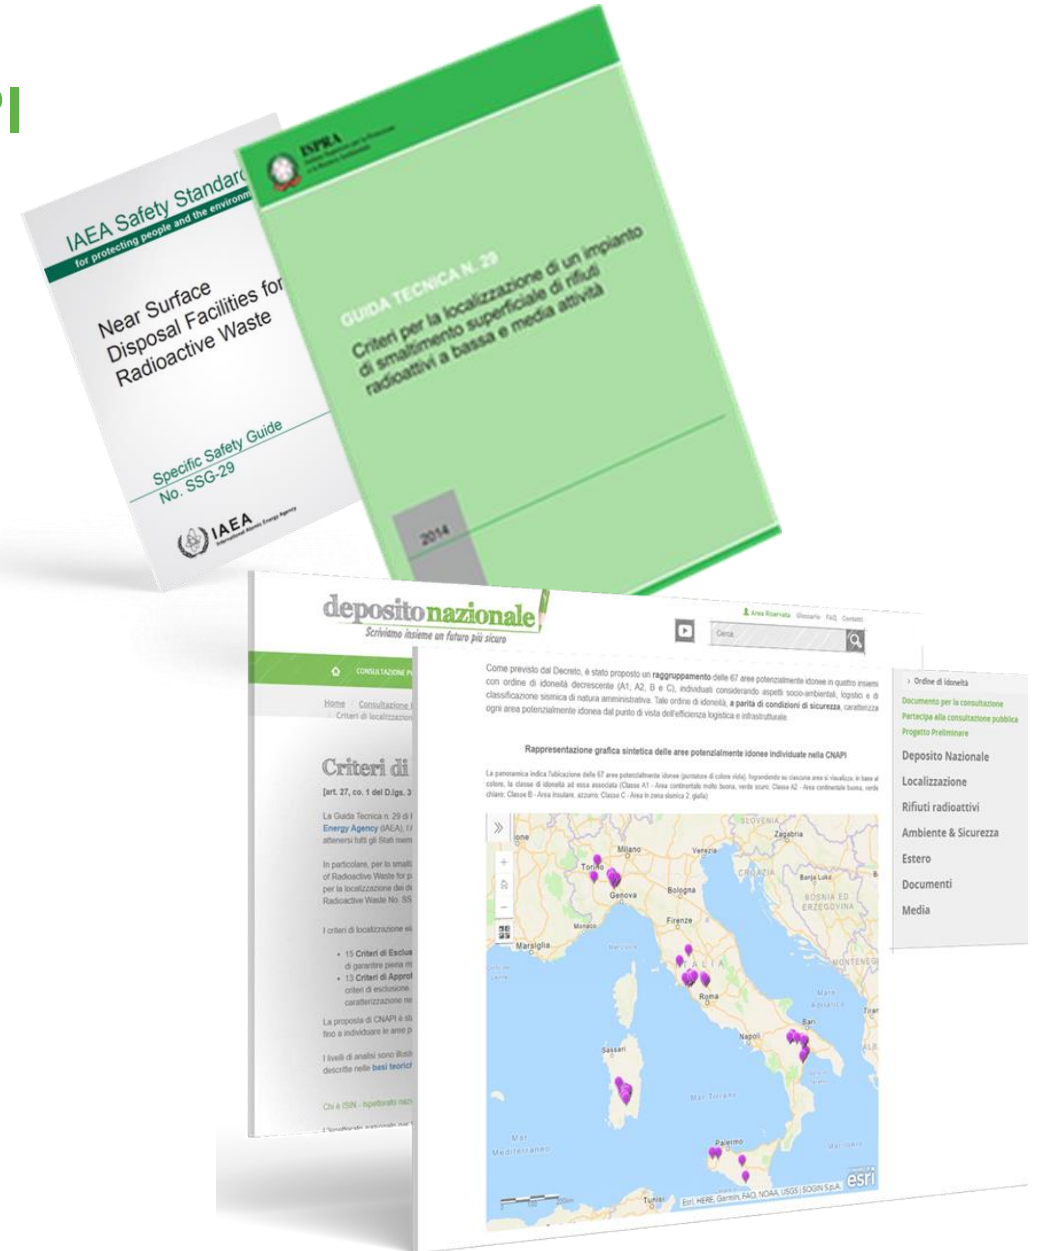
IAEA Safety Standards
for protecting people and the environment

Near Surface Disposal Facilities for Radioactive Waste

Specific Safety Guide
No. SSG-29

IAEA

ISPRA
Istituto Superiore per la Protezione e la Ricerca Ambientale

GUIDA TECNICA N. 29

Criteri per la localizzazione di un impianto di smaltimento superficiale di rifiuti radioattivi a bassa e media attività

2014

depositonazionale
Scriviamo insieme un futuro più sicuro

Area Riservata Glossario FAQ Contatti

Cerca

CONSULTAZIONE P

Home Consultazione
Criteri di localizzazion

Criteri di

[art. 27, co. 1 del D.lgs. 3

La Guida Tecnica n. 29 di I
Energy Agency (IAEA), t
attenersi tutti gli Stati mem

In particolare, per lo smalti
of Radioactive Waste for p
per la localizzazione dei d
Radioactive Waste No. SS

I criteri di localizzazione ela

• 15 Criteri di Esclus
di garantire piena ris
• 13 Criteri di Approf
criteri di esclusione,
caratterizzazione ne

La proposta di CNAPI è st
fino a individuare le aree p

I livelli di analisi sono illustr
descritte nelle basi teorich

Chi è ISIN - Ispettorato nazi

Come previsto dal Decreto, è stato proposto un raggruppamento delle 67 aree potenzialmente idonee in quattro insiemi con ordine di idoneità decrescente (A1, A2, B e C), individuati considerando aspetti socio-ambientali, logistici e di classificazione sismica di natura amministrativa. Tale ordine di idoneità, a parità di condizioni di sicurezza, caratterizza ogni area potenzialmente idonea dal punto di vista dell'efficienza logistica e infrastrutturale.

Rappresentazione grafica sintetica delle aree potenzialmente idonee individuate nella CNAPI

La panoramica indica l'ubicazione delle 67 aree potenzialmente idonee (puntatori di colore viola). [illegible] Classe A1 - Area continentale molto buona, verde scuro; Classe A2 - Area continentale buona, verde chiaro; Classe B - Area insulare, azzurro; Classe C - Area in zona sismica 2, giallo)

Ordine di idoneità
Documento per la consultazione
Partecipa alla consultazione pubblica
Progetto Preliminare
Deposito Nazionale
Localizzazione
Rifiuti radioattivi
Ambiente & Sicurezza
Estero
Documenti
Media

Milano
Venezia
Zagabria
SLOVENIA
CROAZIA
Banja Luka
BOSNIA ED ERZEGOVINA
Torino
Genova
Bologna
Firenze
Monaco
Marsiglia
ITALIA
Roma
MONTENEGR
Mare Adriatico
Bari
Napoli
Sassari
Mar Tirreno
Palermo
Mar Mediterraneo
Tunisi
Mar Ionio
Esri, HERE, Garmin, FAO, NOAA, USGS | SOGIN S.p.A.
esri